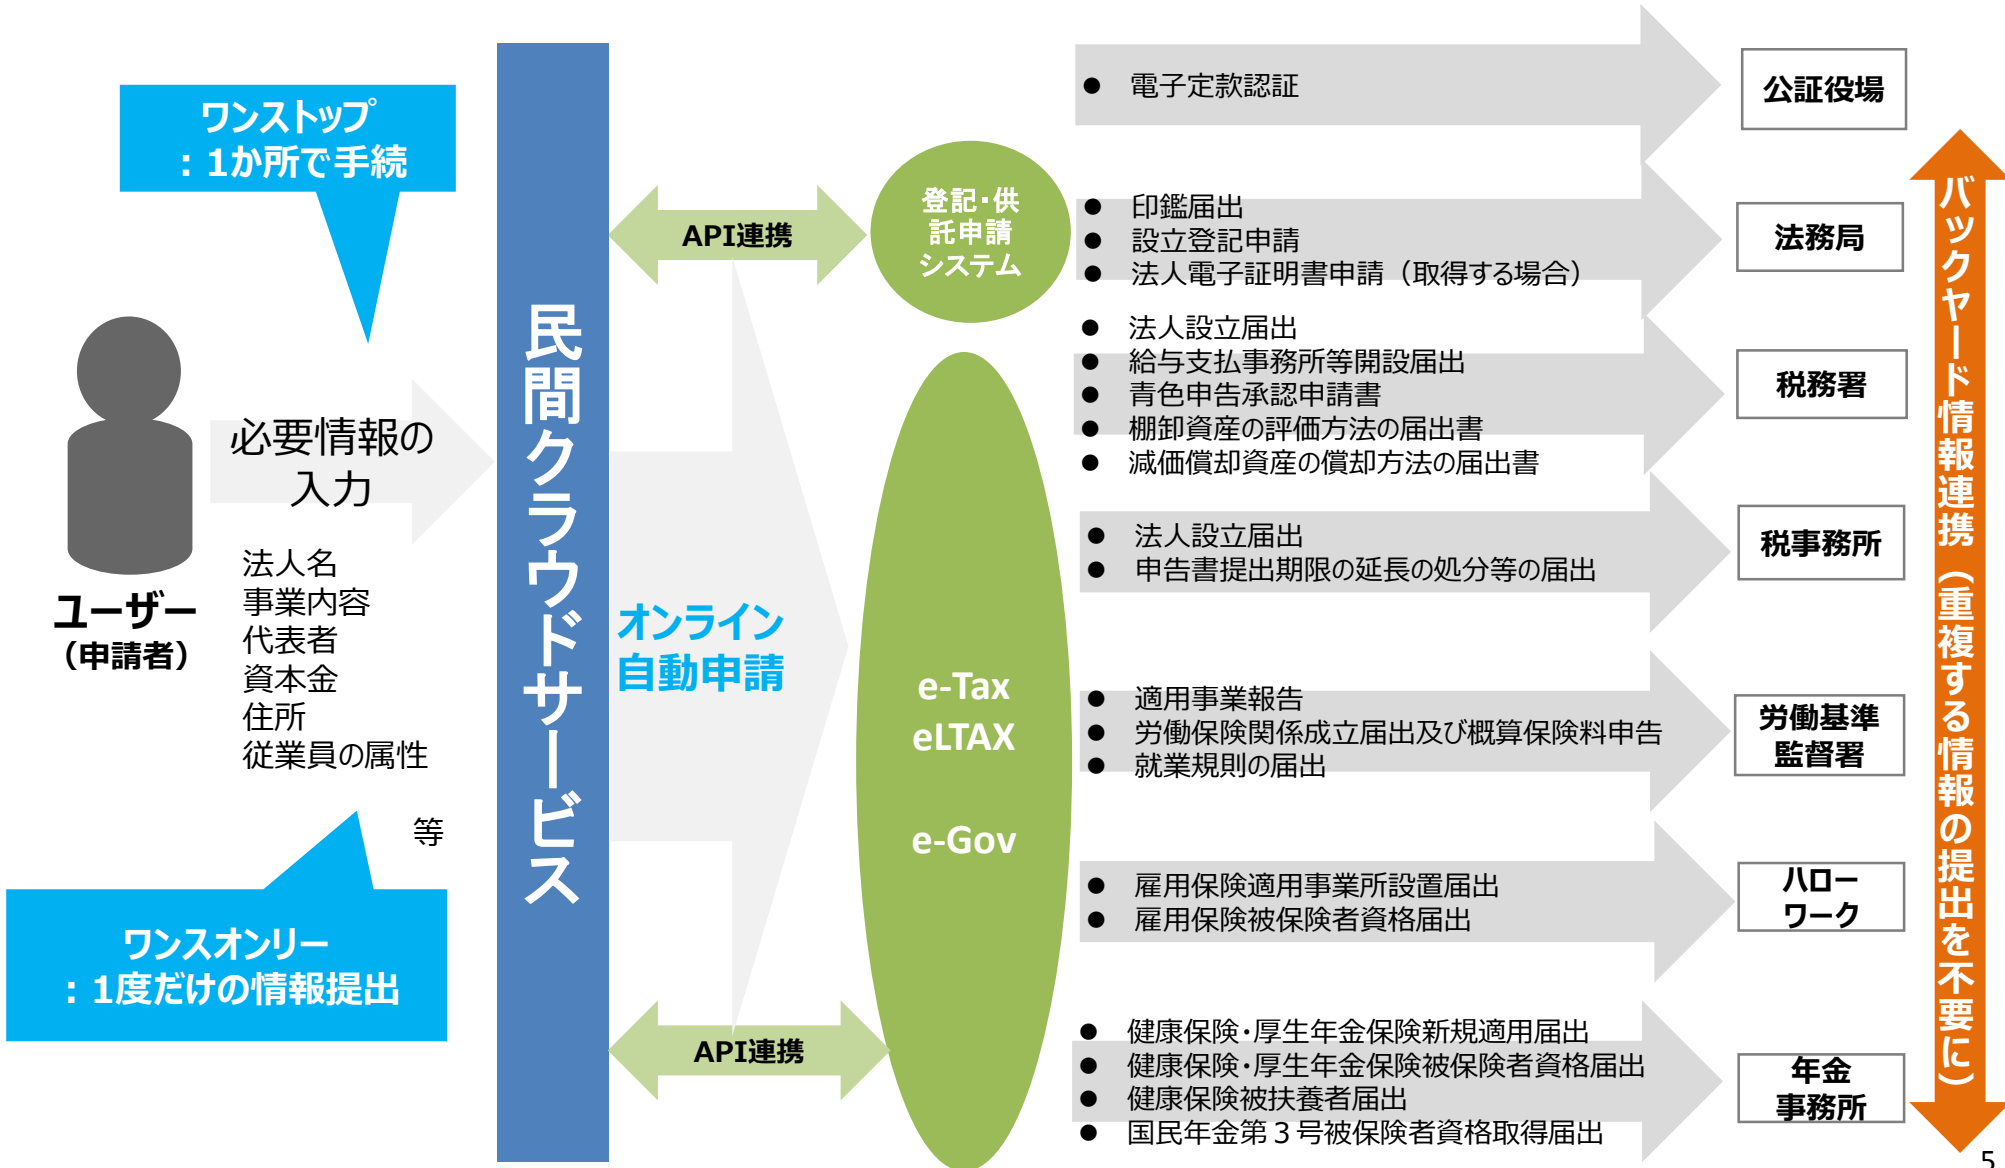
ワンストップ
：1か所で手続

ユーザー
（申請者）

必要情報の
入力

法人名
事業内容
代表者
資本金
住所
従業員の属性

等

ワンスオンリー
：1度だけの情報提出

民間クラウドサービス

API連携

登記・供託申請システム

オンライン
自動申請

e-Tax
eLTAX

e-Gov

API連携

● 電子定款認証

公証役場

● 印鑑届出
● 設立登記申請
● 法人電子証明書申請（取得する場合）

法務局

● 法人設立届出
● 給与支払事務所等開設届出
● 青色申告承認申請書
● 棚卸資産の評価方法の届出書
● 減価償却資産の償却方法の届出書

税務署

● 法人設立届出
● 申告書提出期限の延長の処分等の届出

税事務所

● 適用事業報告
● 労働保険関係成立届出及び概算保険料申告
● 就業規則の届出

労働基準
監督署

● 雇用保険適用事業所設置届出
● 雇用保険被保険者資格届出

ハロー
ワーク

● 健康保険・厚生年金保険新規適用届出
● 健康保険・厚生年金保険被保険者資格届出
● 健康保険被扶養者届出
● 国民年金第３号被保険者資格取得届出

年金
事務所

バックヤード情報連携（重複する情報の提出を不要に）

5